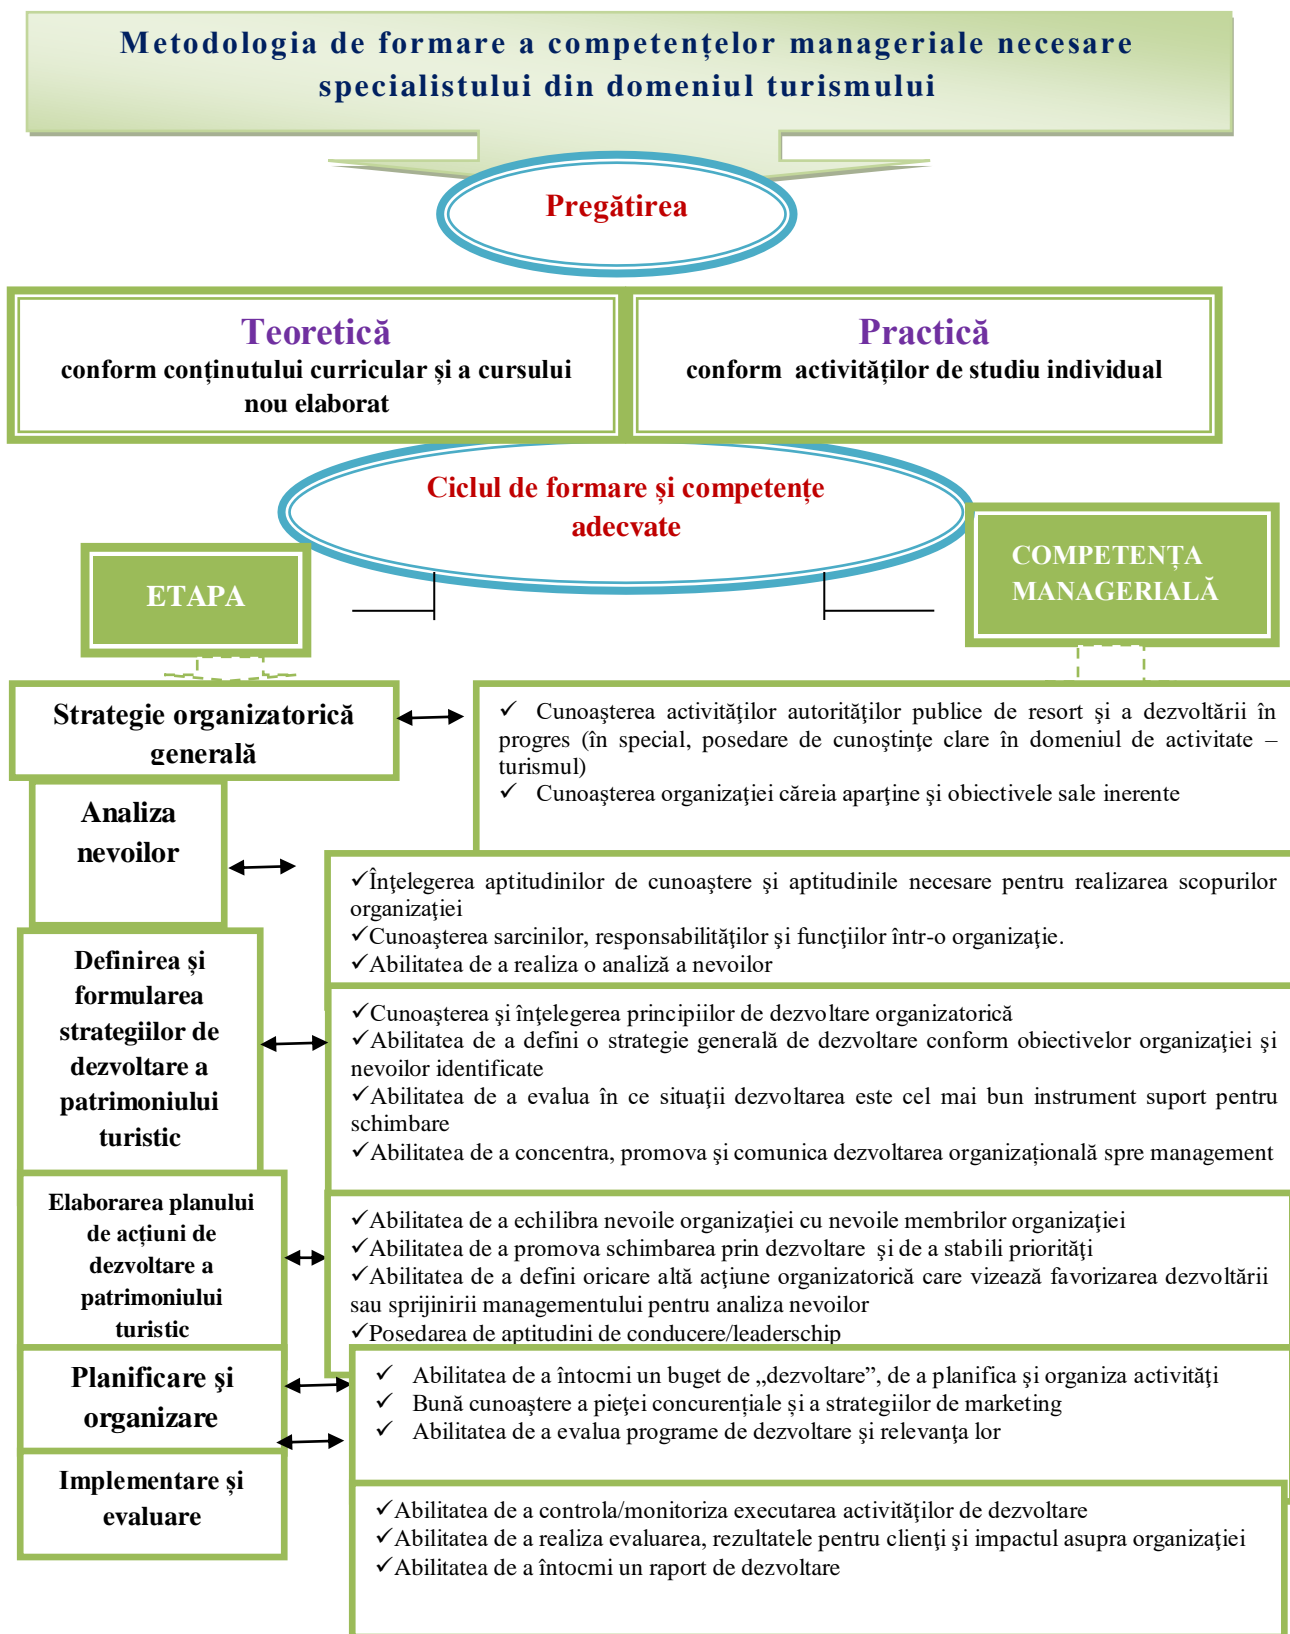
Metodologia de formare a competențelor manageriale necesare specialistului din domeniul turismului

Pregătirea

Teoretică
conform conținutului curricular și a cursului nou elaborat

Practică
conform activităților de studiu individual

Ciclul de formare și competențe adecvate

ETAPA

COMPETENȚA MANAGERIALĂ

Strategie organizatorică generală

✓ Cunoaşterea activităţilor autorităţilor publice de resort şi a dezvoltării în progres (în special, posedare de cunoştinţe clare în domeniul de activitate – turismul)
✓ Cunoaşterea organizaţiei căreia aparţine şi obiectivele sale inerente

Analiza nevoilor

✓Înţelegerea aptitudinilor de cunoaştere şi aptitudinile necesare pentru realizarea scopurilor organizaţiei
✓Cunoaşterea sarcinilor, responsabilităţilor şi funcţiilor într-o organizaţie.
✓Abilitatea de a realiza o analiză a nevoilor

Definirea și formularea strategiilor de dezvoltare a patrimoniului turistic

✓Cunoaşterea şi înţelegerea principiilor de dezvoltare organizatorică
✓Abilitatea de a defini o strategie generală de dezvoltare conform obiectivelor organizaţiei şi nevoilor identificate
✓Abilitatea de a evalua în ce situaţii dezvoltarea este cel mai bun instrument suport pentru schimbare
✓Abilitatea de a concentra, promova şi comunica dezvoltarea organizaţională spre management

Elaborarea planului de acțiuni de dezvoltare a patrimoniului turistic

✓Abilitatea de a echilibra nevoile organizaţiei cu nevoile membrilor organizaţiei
✓Abilitatea de a promova schimbarea prin dezvoltare şi de a stabili priorităţi
✓Abilitatea de a defini oricare altă acţiune organizatorică care vizează favorizarea dezvoltării sau sprijinirii managementului pentru analiza nevoilor
✓Posedarea de aptitudini de conducere/leaderschip

Planificare și organizare

✓ Abilitatea de a întocmi un buget de „dezvoltare”, de a planifica şi organiza activităţi
✓ Bună cunoaştere a pieţei concurenţiale şi a strategiilor de marketing
✓ Abilitatea de a evalua programe de dezvoltare şi relevanţa lor

Implementare și evaluare

✓Abilitatea de a controla/monitoriza executarea activităţilor de dezvoltare
✓Abilitatea de a realiza evaluarea, rezultatele pentru clienţi şi impactul asupra organizaţiei
✓Abilitatea de a întocmi un raport de dezvoltare